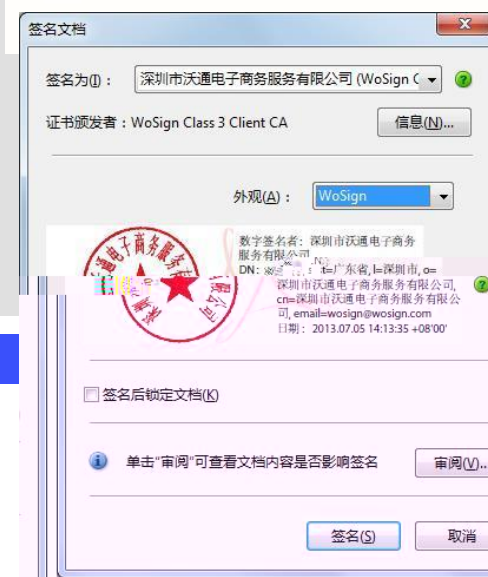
签名文档

签名为(I)： 深圳市沃通电子商务服务有限公司 (WoSign C

证书颁发者：WoSign Class 3 Client CA

信息(N)...

外观(A)： WoSign

深圳市沃通电子商务服务有限公司

数字签名者：深圳市沃通电子商务服务有限公司
DN: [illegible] st=广东省, l=深圳市, o=深圳市沃通电子商务服务有限公司, cn=深圳市沃通电子商务服务有限公司, email=wosign@wosign.com
日期：2013.07.05 14:13:35 +08'00'

签名后锁定文档(K)

单击"审阅"可查看文档内容是否影响签名

审阅(V)...

签名(S)

取消